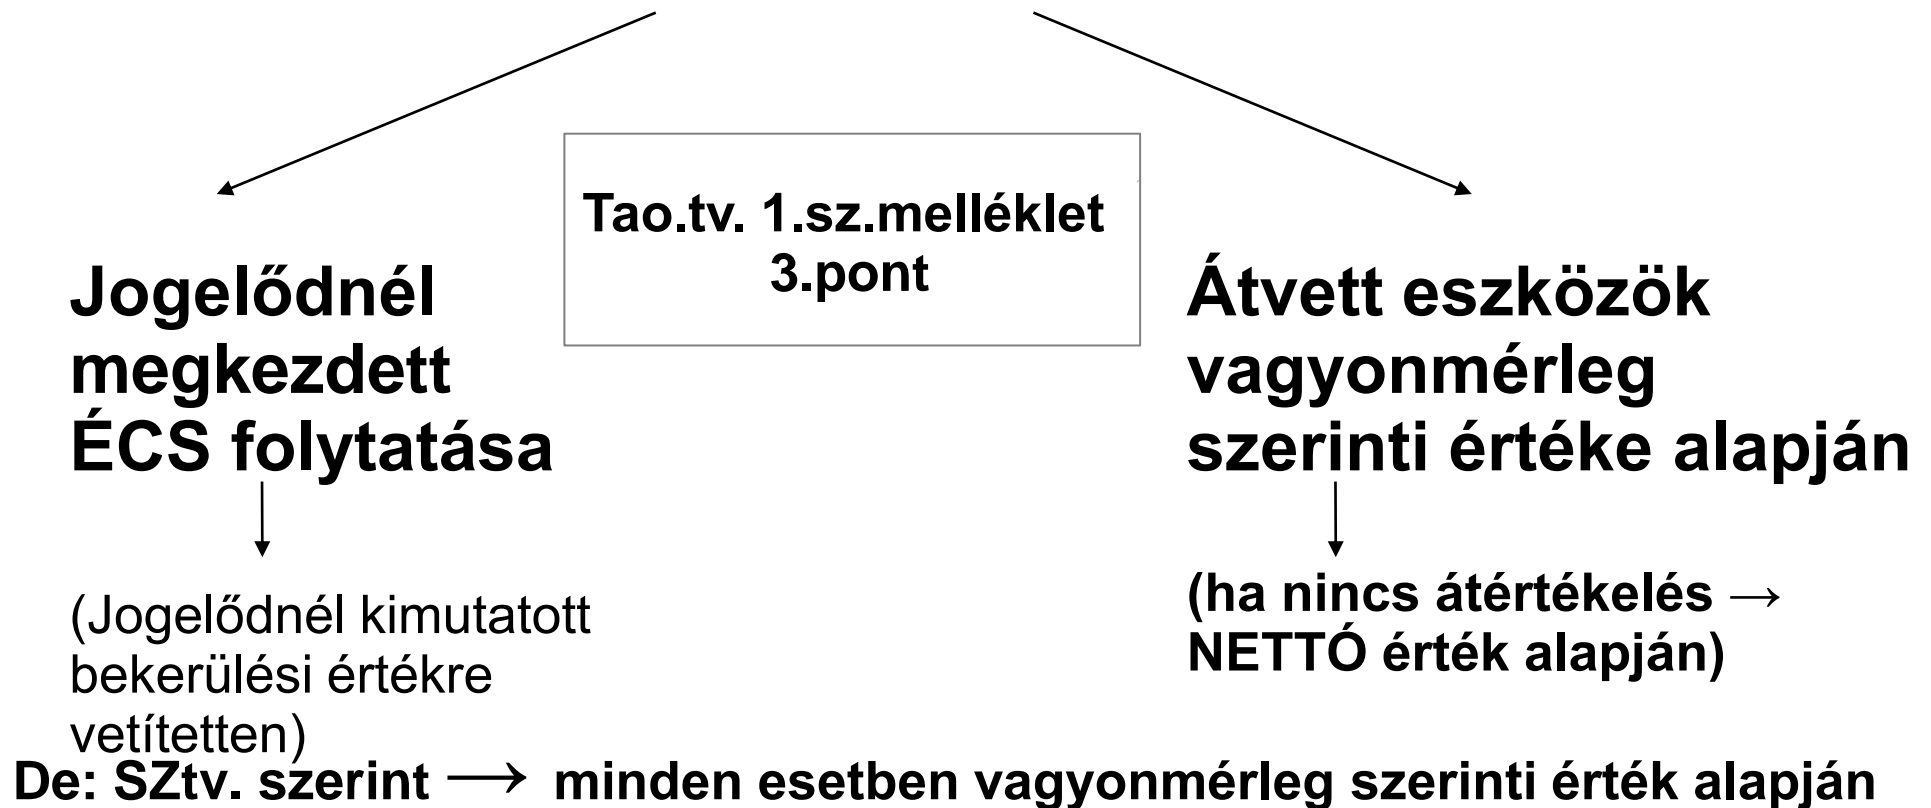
Tao.tv. 1.sz.melléklet 3.pont

Jogelődnél megkezdett ÉCS folytatása

(Jogelődnél kimutatott bekerülési értékre vetítetten)

Átvett eszközök vagyonmérleg szerinti értéke alapján

(ha nincs átértékelés → NETTÓ érték alapján)

De: SZtv. szerint ⟶ minden esetben vagyonmérleg szerinti érték alapján